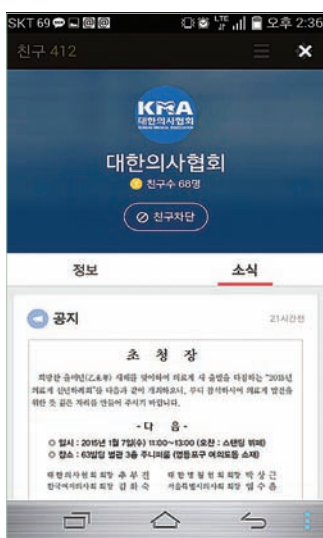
SKT 69 LTE 오후 2:36

친구 412

KMA 대한의사협회 KOREAN MEDICAL ASSOCIATION

대한의사협회

친구수 68명

친구차단

정보

소식

공지

21시간전

초 청 장

희망찬 을미년(乙未年) 새해를 맞이하여 의료계 새 출발을 다짐하는 "2015년 의료계 신년하례회"를 다음과 같이 개최하오니, 부디 참석하시어 의료계 발전을 위한 뜻 깊은 자리를 만들어 주시기 바랍니다.

- 다 음 -

○ 일시 : 2015년 1월 7일(수) 11:00~13:00 (오찬 : 스탠딩 뷔페)

○ 장소 : 63빌딩 별관 3층 주니퍼홀 (영등포구 여의도동 소재)

대한의사협회 회장 추 무 진　대한병원협회 회장 박 상 근

한국여자의사회 회장 김 화 숙　서울특별시의사회 회장 임 수 흠